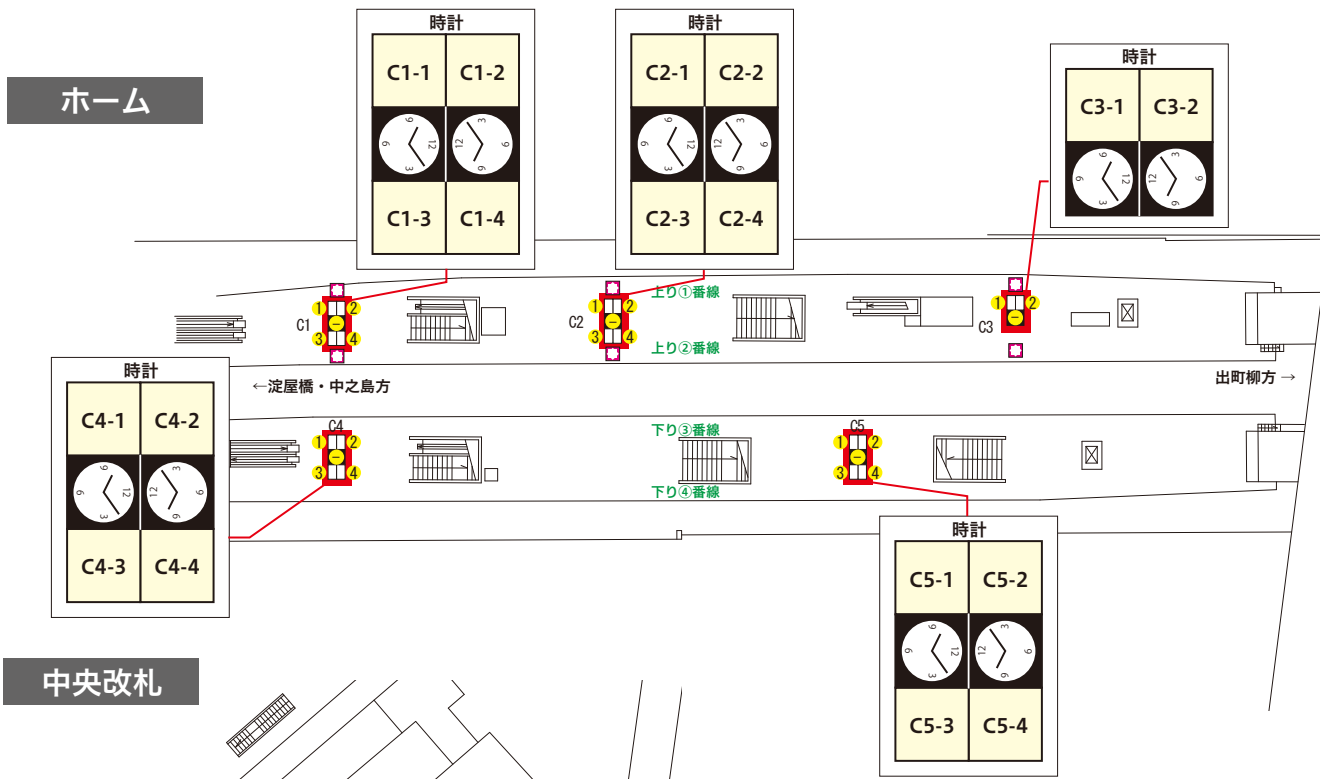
ホーム

時計

| C1-1 | C1-2 |
|---|---|
| C1-3 | C1-4 |

時計

| C2-1 | C2-2 |
|---|---|
| C2-3 | C2-4 |

時計

| C3-1 | C3-2 |
|---|---|

C1 1 2 3 4
C2 1 2 3 4
上り①番線
上り②番線
C3 1 2

時計

| C4-1 | C4-2 |
|---|---|
| C4-3 | C4-4 |

←淀屋橋・中之島方
出町柳方 →

C4 1 2 3 4
下り③番線
下り④番線
C5 1 2 3 4

時計

| C5-1 | C5-2 |
|---|---|
| C5-3 | C5-4 |

中央改札